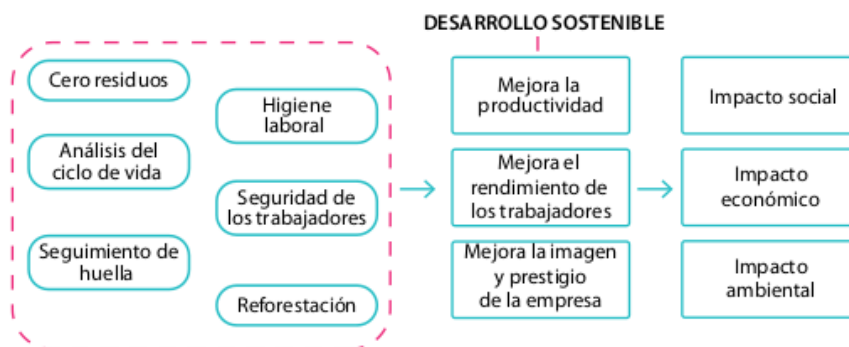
DESARROLLO SOSTENIBLE

Cero residuos

Análisis del ciclo de vida

Seguimiento de huella

Higiene laboral

Seguridad de los trabajadores

Reforestación

Mejora la productividad

Mejora el rendimiento de los trabajadores

Mejora la imagen y prestigio de la empresa

Impacto social

Impacto económico

Impacto ambiental